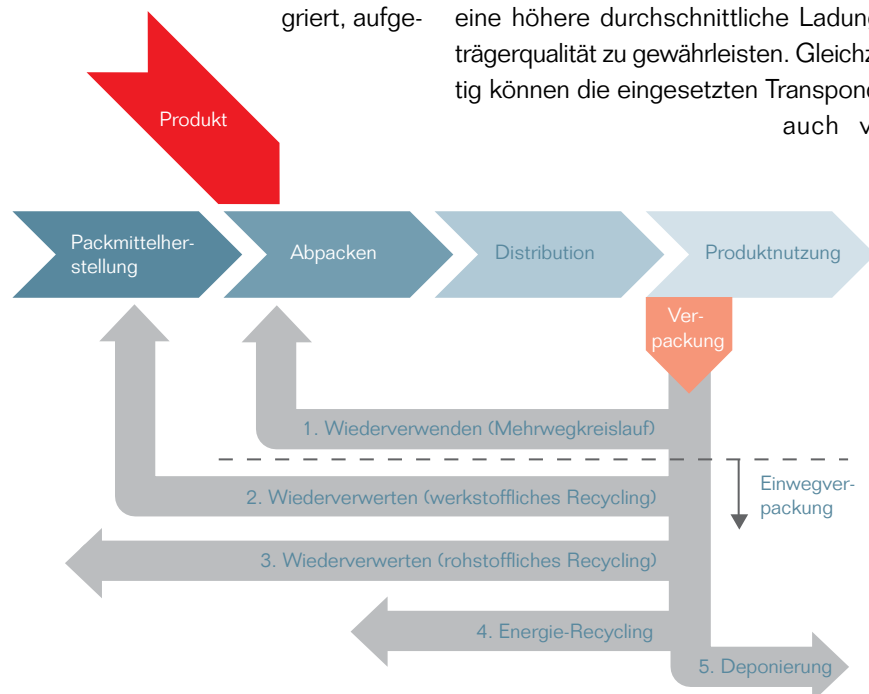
griert, aufge-

eine höhere durchschnittliche Ladung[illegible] trägerqualität zu gewährleisten. Gleichz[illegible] tig können die eingesetzten Transpond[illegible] auch v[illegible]

Produkt

Packmittelherstellung

Abpacken

Distribution

Produktnutzung

Verpackung

1. Wiederverwenden (Mehrwegkreislauf)

Einwegverpackung

2. Wiederverwerten (werkstoffliches Recycling)

3. Wiederverwerten (rohstoffliches Recycling)

4. Energie-Recycling

5. Deponierung